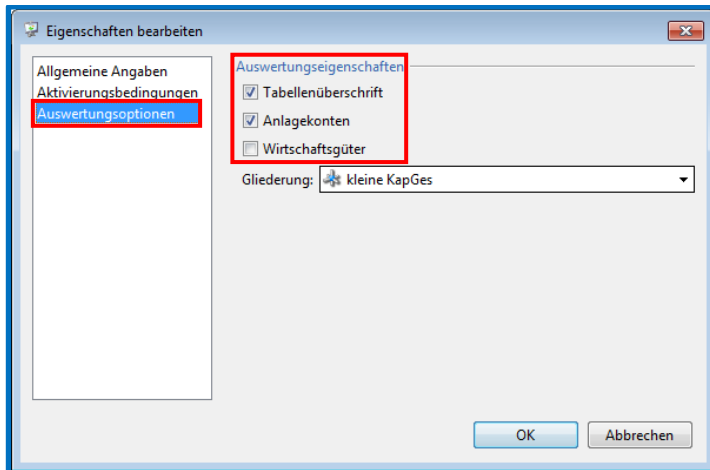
Eigenschaften bearbeiten

Allgemeine Angaben
Aktivierungsbedingungen
Auswertungsoptionen

Auswertungseigenschaften
Tabellenüberschrift
Anlagekonten
Wirtschaftsgüter

Gliederung: kleine KapGes

OK
Abbrechen